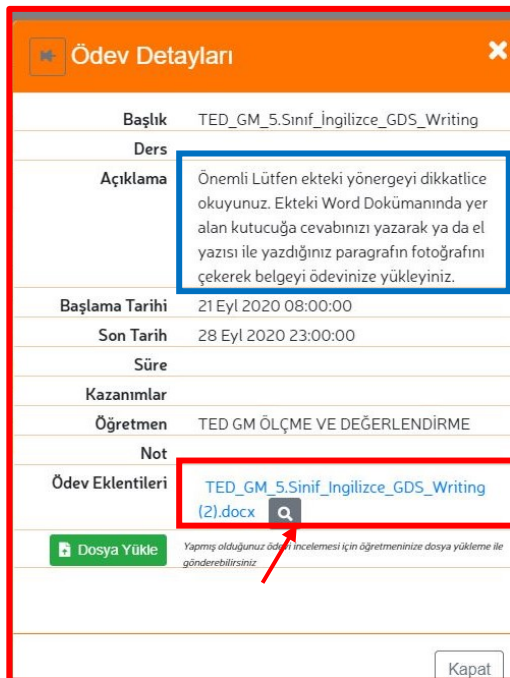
Ödev Detayları

| | |
|---|---|
| Başlık | TED_GM_5.Sınıf_İngilizce_GDS_Writing |
| Ders | |
| Açıklama | Önemli Lütfen ekteki yönergeyi dikkatlice okuyunuz. Ekteki Word Dokümanında yer alan kutucuğa cevabınızı yazarak ya da el yazısı ile yazdığınız paragrafın fotoğrafını çekerek belgeyi ödevinize yükleyiniz. |
| Başlama Tarihi | 21 Eyl 2020 08:00:00 |
| Son Tarih | 28 Eyl 2020 23:00:00 |
| Süre | |
| Kazanımlar | |
| Öğretmen | TED GM ÖLÇME VE DEĞERLENDİRME |
| Not | |
| Ödev Eklentileri | TED_GM_5.Sinif_Ingilizce_GDS_Writing (2).docx |

Dosya Yükle

Yapmış olduğunuz ödevi incelemesi için öğretmeninize dosya yükleme ile gönderebilirsiniz

Kapat